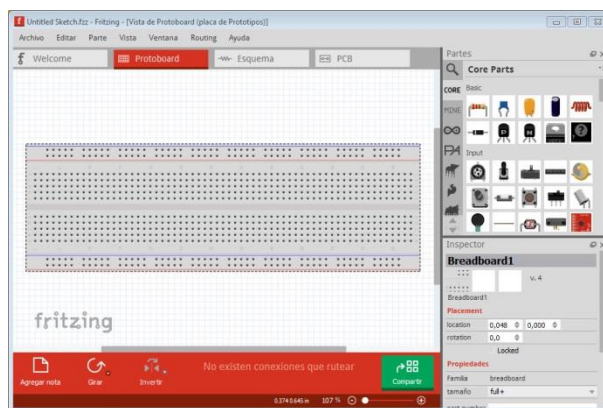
Untitled Sketch.fzz - Fritzing - [Vista de Protoboard (placa de Prototipos)]

Archivo Editar Parte Vista Ventana Routing Ayuda

Welcome
Protoboard
Esquema
PCB

Partes

Core Parts

CORE Basic

MINE

Input

fritzing

Inspector

Breadboard1

v. 4

Breadboard1

Placement

location 0,048 0,000

rotation 0,0

Locked

Propiedades

familia breadboard

tamaño full+

Agregar nota
Girar
Invertir

No existen conexiones que rutear

Compartir

0.374 0.645 in 107 %